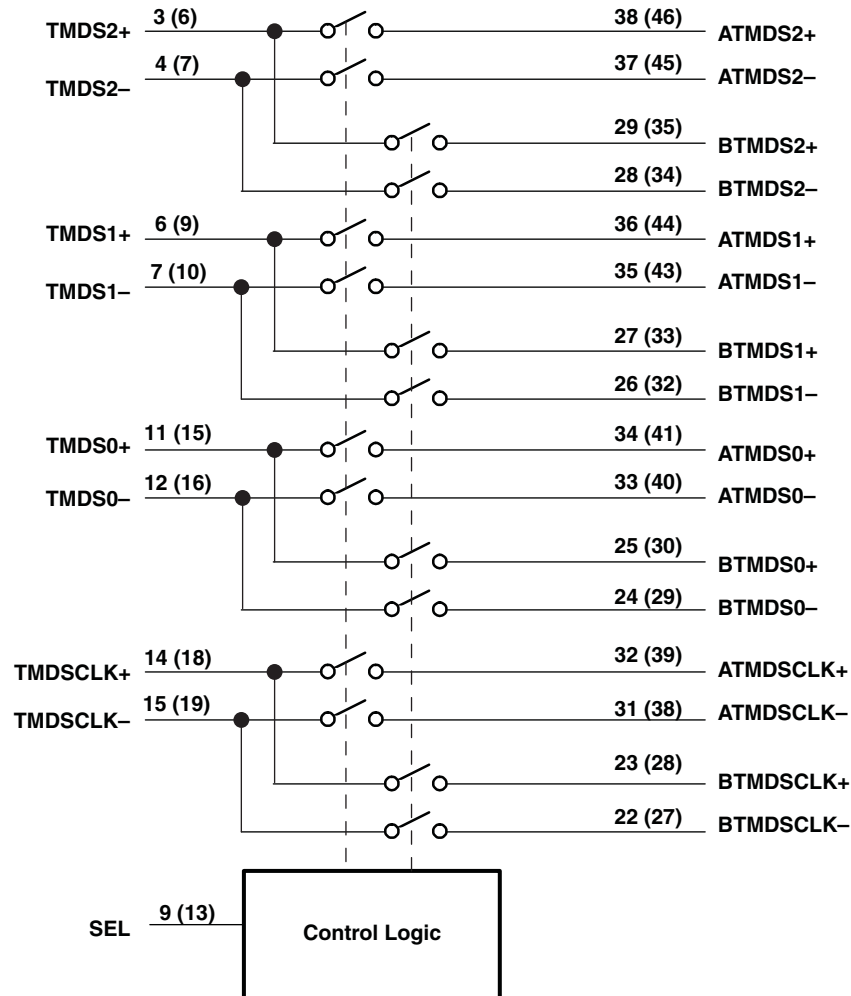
TMDS2+ 3 (6)
38 (46) ATMDS2+
TMDS2– 4 (7)
37 (45) ATMDS2–
29 (35) BTMDS2+
28 (34) BTMDS2–
TMDS1+ 6 (9)
36 (44) ATMDS1+
TMDS1– 7 (10)
35 (43) ATMDS1–
27 (33) BTMDS1+
26 (32) BTMDS1–
TMDS0+ 11 (15)
34 (41) ATMDS0+
TMDS0– 12 (16)
33 (40) ATMDS0–
25 (30) BTMDS0+
24 (29) BTMDS0–
TMDSCLK+ 14 (18)
32 (39) ATMDSCLK+
TMDSCLK– 15 (19)
31 (38) ATMDSCLK–
23 (28) BTMDSCLK+
22 (27) BTMDSCLK–
SEL 9 (13)
Control Logic